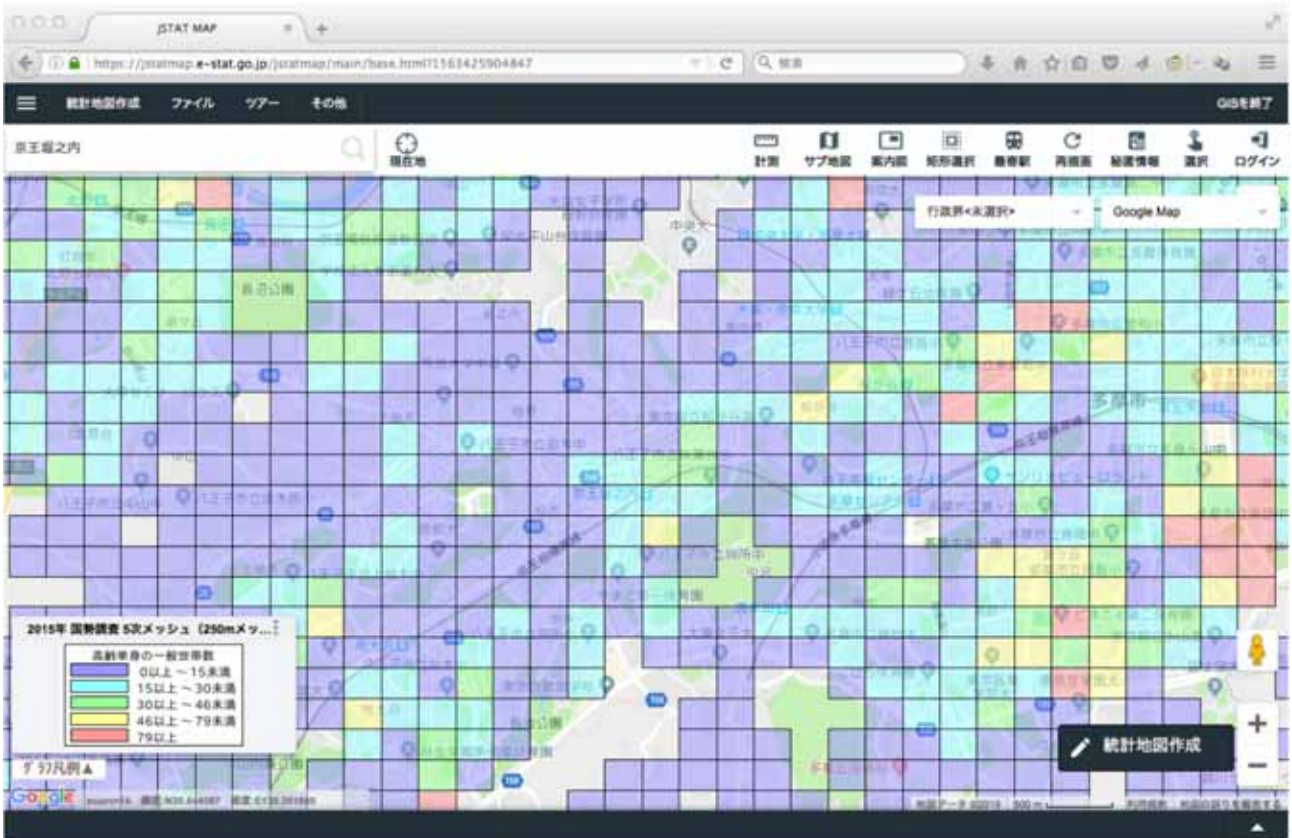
JSTAT MAP

https://jstatmap.e-stat.go.jp/jstatmap/main/base.html?1563425904847

検索

統計地図作成　ファイル　ツアー　その他

GISを終了

京王堀之内

現在地

計測　サブ地図　案内図　矩形選択　最寄駅　再描画　秘匿情報　選択　ログイン

行政界<未選択>

Google Map

長沼公園

中央大

多摩市

2015年 国勢調査 5次メッシュ（250mメッ...

| 高齢単身の一般世帯数 |
|---|
| 0以上 ～ 15未満 |
| 15以上 ～ 30未満 |
| 30以上 ～ 46未満 |
| 46以上 ～ 79未満 |
| 79以上 |

サブ凡例▲

統計地図作成

Google

地図データ ©2019　500 m　利用規約　地図の誤りを報告する